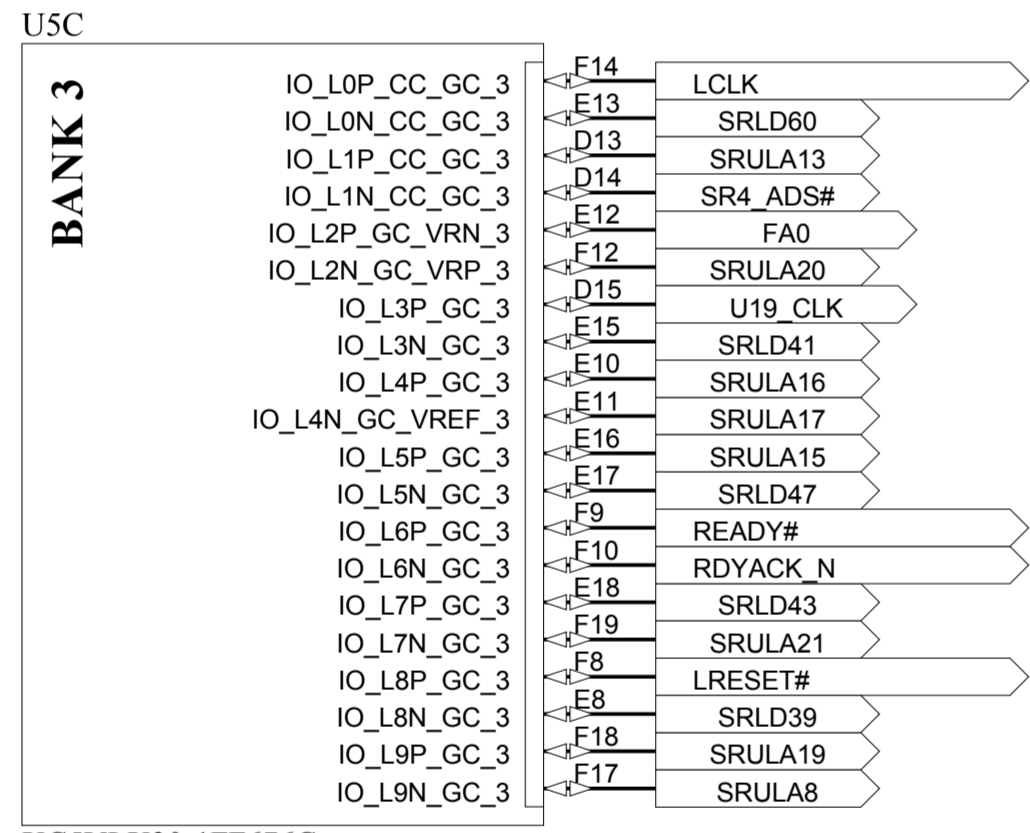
U5C

BANK 3

IO_L0P_CC_GC_3 F14 LCLK
IO_L0N_CC_GC_3 E13 SRLD60
IO_L1P_CC_GC_3 D13 SRULA13
IO_L1N_CC_GC_3 D14 SR4_ADS#
IO_L2P_GC_VRN_3 E12 FA0
IO_L2N_GC_VRP_3 F12 SRULA20
IO_L3P_GC_3 D15 U19_CLK
IO_L3N_GC_3 E15 SRLD41
IO_L4P_GC_3 E10 SRULA16
IO_L4N_GC_VREF_3 E11 SRULA17
IO_L5P_GC_3 E16 SRULA15
IO_L5N_GC_3 E17 SRLD47
IO_L6P_GC_3 F9 READY#
IO_L6N_GC_3 F10 RDYACK_N
IO_L7P_GC_3 E18 SRLD43
IO_L7N_GC_3 F19 SRULA21
IO_L8P_GC_3 F8 LRESET#
IO_L8N_GC_3 E8 SRLD39
IO_L9P_GC_3 F18 SRULA19
IO_L9N_GC_3 F17 SRULA8

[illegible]